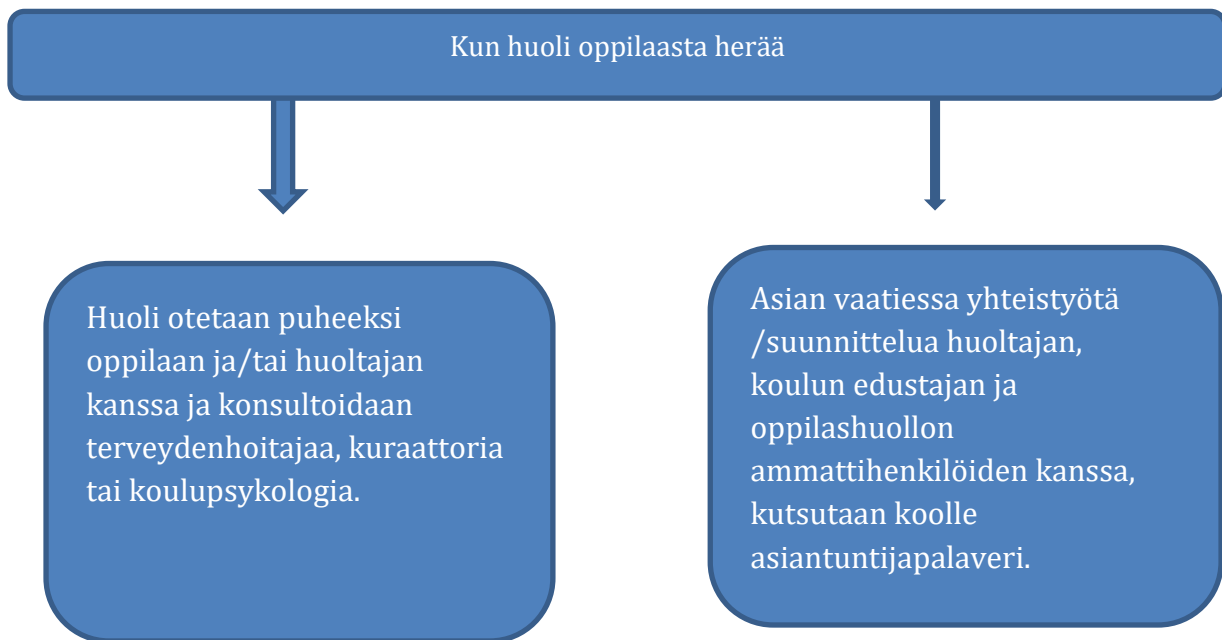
Kun huoli oppilaasta herää

Huoli otetaan puheeksi oppilaan ja/tai huoltajan kanssa ja konsultoidaan terveydenhoitajaa, kuraattoria tai koulupsykologia.

Asian vaatiessa yhteistyötä /suunnittelua huoltajan, koulun edustajan ja oppilashuollon ammattihenkilöiden kanssa, kutsutaan koolle asiantuntijapalaveri.